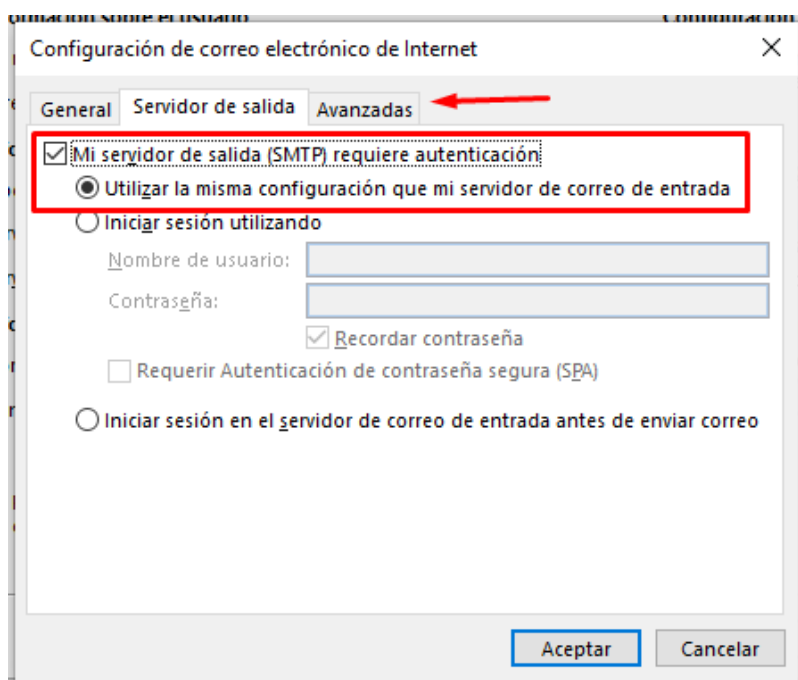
Configuración de correo electrónico de Internet

General | Servidor de salida | Avanzadas

Mi servidor de salida (SMTP) requiere autenticación

Utilizar la misma configuración que mi servidor de correo de entrada

Iniciar sesión utilizando

Nombre de usuario:

Contraseña:

Recordar contraseña

Requerir Autenticación de contraseña segura (SPA)

Iniciar sesión en el servidor de correo de entrada antes de enviar correo

Aceptar

Cancelar